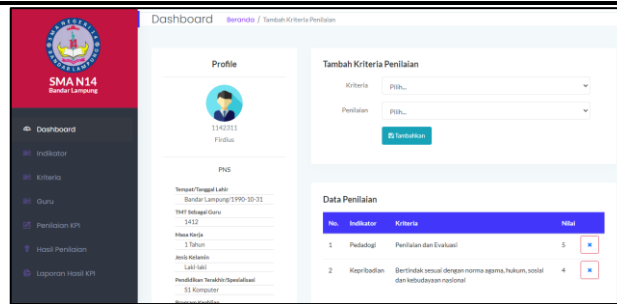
SMA N14
Bandar Lampung

Dashboard
Indikator
Kriteria
Guru
Penilaian KPI
Hasil Penilaian
Laporan Hasil KPI

Dashboard Beranda / Tambah Kriteria Penilaian

Profile

1142311
Firdius

PNS

Tempat/Tanggal Lahir
Bandar Lampung/1990-10-31
TMT Sebagai Guru
1412
Masa Kerja
1 Tahun
Jenis Kelamin
Laki-laki
Pendidikan Terakhir/Spesialisasi
S1 Komputer

Tambah Kriteria Penilaian

Kriteria Pilih...
Penilaian Pilih...
Tambahkan

Data Penilaian

| No. | Indikator | Kriteria | Nilai | |
|---|---|---|---|---|
| 1 | Pedadogi | Penilaian dan Evaluasi | 5 | × |
| 2 | Kepribadian | Bertindak sesuai dengan norma agama, hukum, sosial dan kebudayaan nasional | 4 | × |